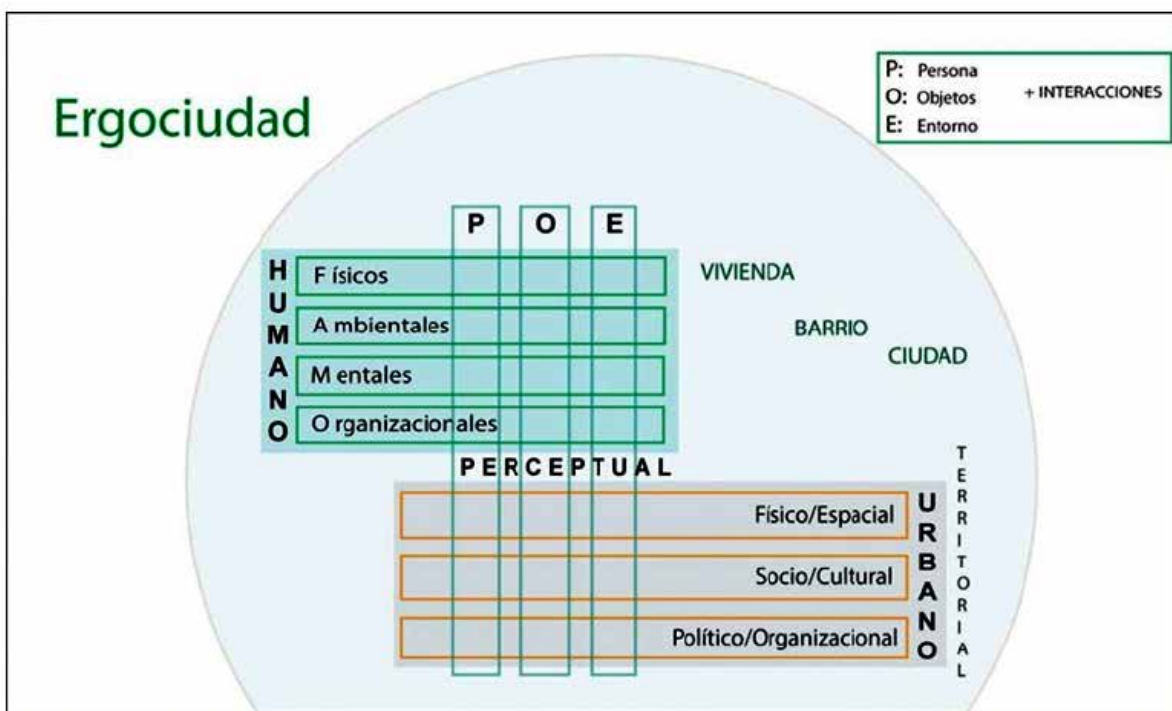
Ergociudad

P: Persona
O: Objetos
E: Entorno
+ INTERACCIONES

P O E

HUMANO

Físicos
Ambientales
Mentales
Organizacionales

VIVIENDA
BARRIO
CIUDAD

PERCEPTUAL

TERRITORIAL

Físico/Espacial
Socio/Cultural
Político/Organizacional

URBANO